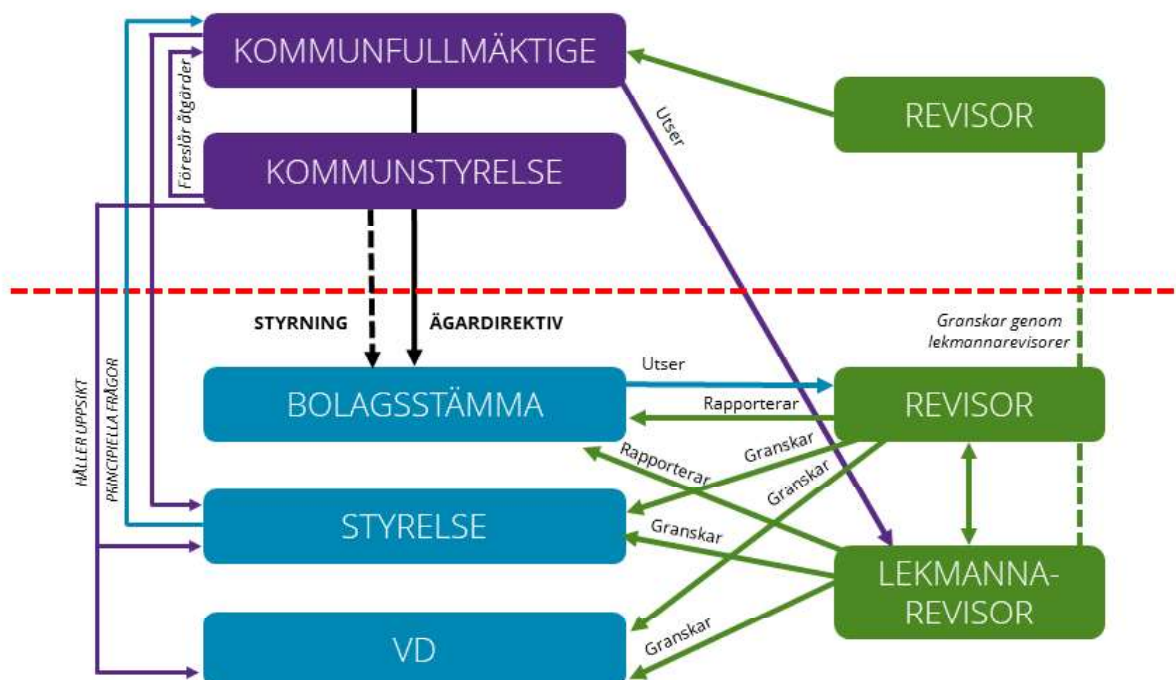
KOMMUNFULLMÄKTIGE

Föreslår åtgärder

KOMMUNSTYRELSE

Utser

REVISOR

STYRNING

ÄGARDIREKTIV

Granskar genom lekmannarevisorer

HÅLLER UPPSIKT

PRINCIPIELLA FRÅGOR

Utser

BOLAGSSTÄMMA

Rapporterar

REVISOR

Rapporterar

Granskar

Granskar

STYRELSE

Granskar

LEKMANNA-REVISOR

VD

Granskar